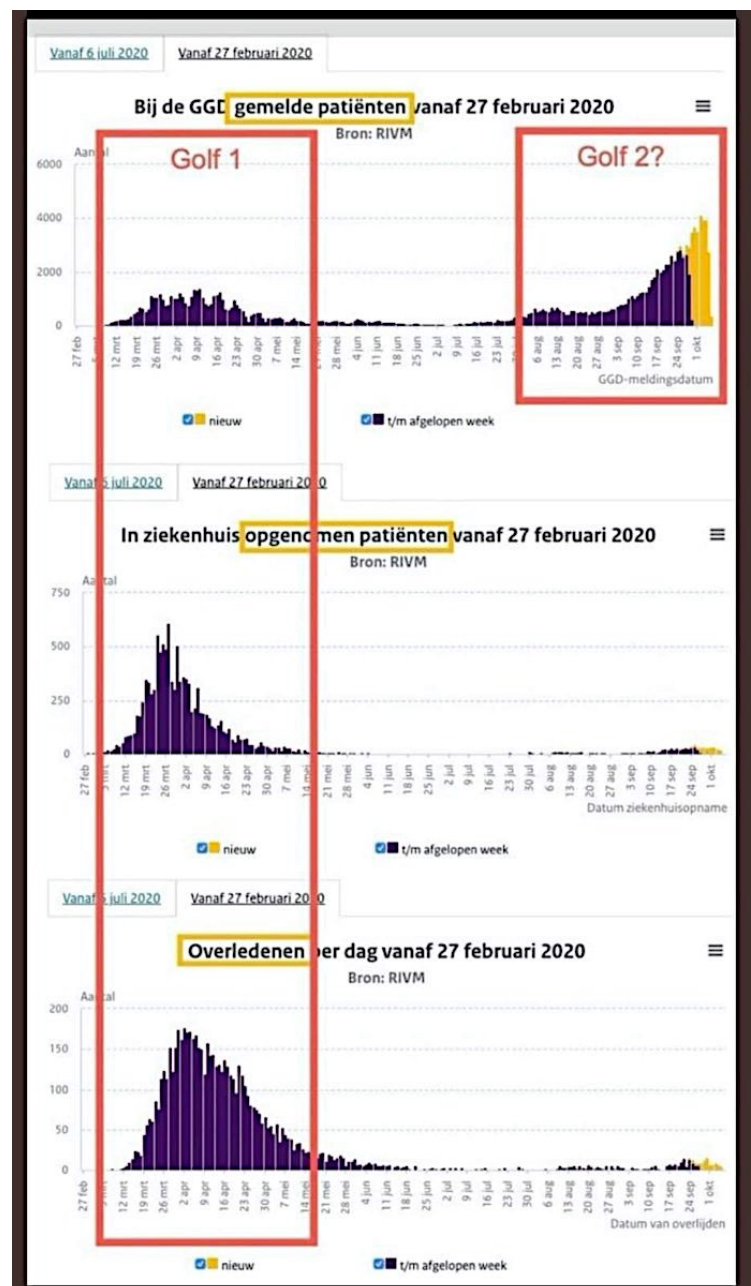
Vanaf 6 juli 2020 | Vanaf 27 februari 2020

Bij de GGD gemelde patiënten vanaf 27 februari 2020

Bron: RIVM

Golf 1

Golf 2?

Aantal

6000
4000
2000
0

27 feb, 5 mrt, 12 mrt, 19 mrt, 26 mrt, 2 apr, 9 apr, 16 apr, 23 apr, 30 apr, 7 mei, 14 mei, 21 mei, 28 mei, 4 jun, 11 jun, 18 jun, 25 jun, 2 jul, 9 jul, 16 jul, 23 jul, 30 jul, 6 aug, 13 aug, 20 aug, 27 aug, 3 sep, 10 sep, 17 sep, 24 sep, 1 okt

GGD-meldingsdatum

nieuw

t/m afgelopen week

Vanaf 6 juli 2020 | Vanaf 27 februari 2020

In ziekenhuis opgenomen patiënten vanaf 27 februari 2020

Bron: RIVM

Aantal

750
500
250
0

27 feb, 5 mrt, 12 mrt, 19 mrt, 26 mrt, 2 apr, 9 apr, 16 apr, 23 apr, 30 apr, 7 mei, 14 mei, 21 mei, 28 mei, 4 jun, 11 jun, 18 jun, 25 jun, 2 jul, 9 jul, 16 jul, 23 jul, 30 jul, 6 aug, 13 aug, 20 aug, 27 aug, 3 sep, 10 sep, 17 sep, 24 sep, 1 okt

Datum ziekenhuisopname

nieuw

t/m afgelopen week

Vanaf 6 juli 2020 | Vanaf 27 februari 2020

Overledenen per dag vanaf 27 februari 2020

Bron: RIVM

Aantal

200
150
100
50
0

27 feb, 5 mrt, 12 mrt, 19 mrt, 26 mrt, 2 apr, 9 apr, 16 apr, 23 apr, 30 apr, 7 mei, 14 mei, 21 mei, 28 mei, 4 jun, 11 jun, 18 jun, 25 jun, 2 jul, 9 jul, 16 jul, 23 jul, 30 jul, 6 aug, 13 aug, 20 aug, 27 aug, 3 sep, 10 sep, 17 sep, 24 sep, 1 okt

Datum van overlijden

nieuw

t/m afgelopen week